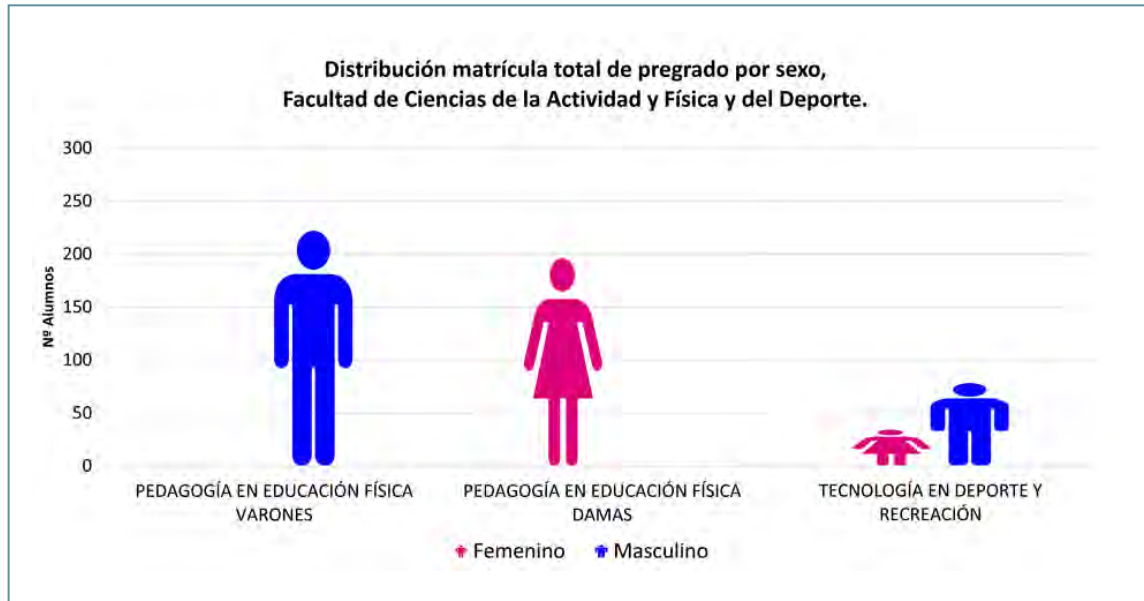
Distribución matrícula total de pregrado por sexo,
Facultad de Ciencias de la Actividad y Física y del Deporte.

300
250
200
150
100
50
0

Nº Alumnos

PEDAGOGÍA EN EDUCACIÓN FÍSICA VARONES
PEDAGOGÍA EN EDUCACIÓN FÍSICA DAMAS
TECNOLOGÍA EN DEPORTE Y RECREACIÓN

Femenino
Masculino